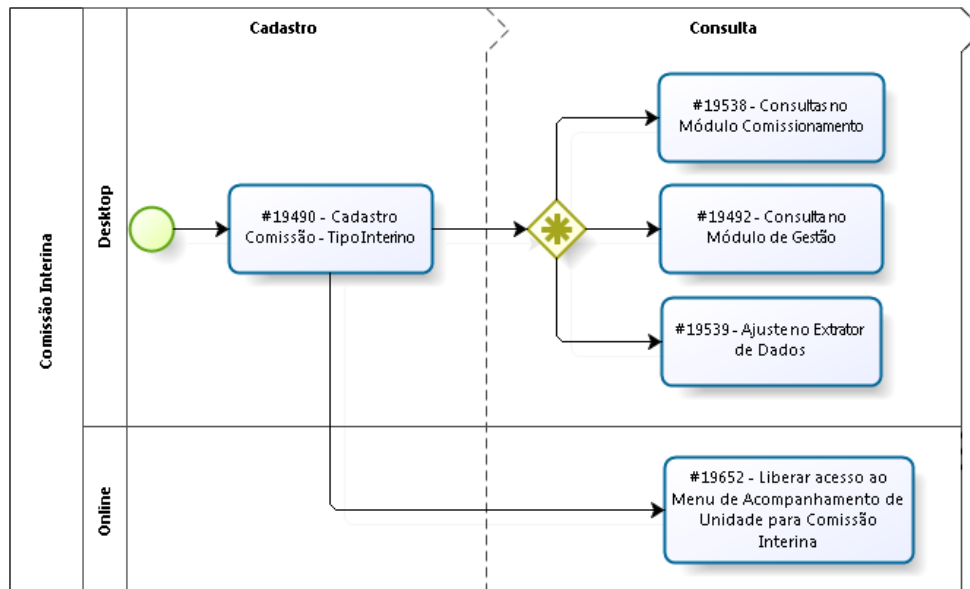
Comissão Interina

Desktop

Online

Cadastro

Consulta

#19490 - Cadastro Comissão - Tipo Interino

#19538 - Consultas no Módulo Comissionamento

#19492 - Consulta no Módulo de Gestão

#19539 - Ajuste no Extrator de Dados

#19652 - Liberar acesso ao Menu de Acompanhamento de Unidade para Comissão Interina